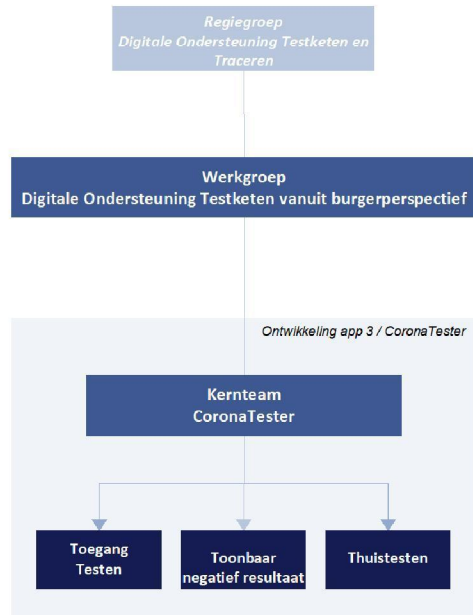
Regiegroep
Digitale Ondersteuning Testketen en Traceren

Werkgroep
Digitale Ondersteuning Testketen vanuit burgerperspectief

Ontwikkeling app 3 / CoronaTester

Kernteam
CoronaTester

Toegang Testen

Toonbaar negatief resultaat

Thuistesten